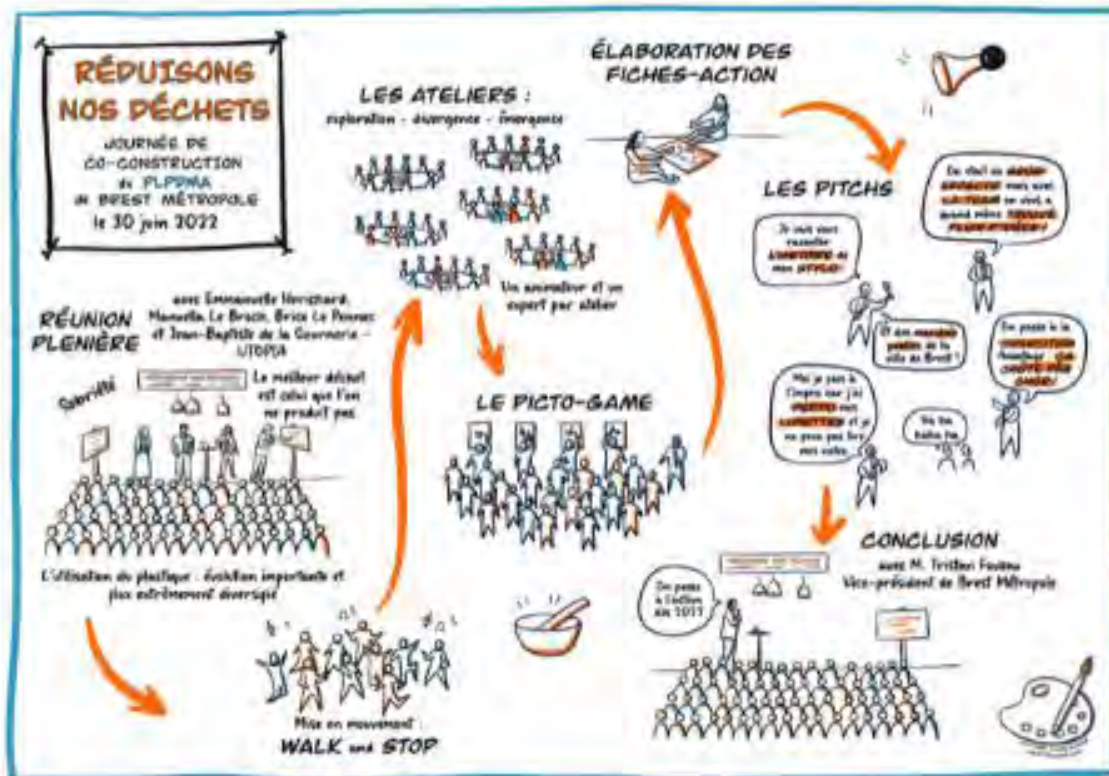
RÉDUISONS NOS DÉCHETS

JOURNÉE DE CO-CONSTRUCTION du PLPDMA de BREST MÉTROPOLE le 30 juin 2022

LES ATELIERS :
exploration - divergence - émergence

Un animateur et un expert par atelier

ÉLABORATION DES FICHES-ACTION

LES PITCHS

Je suis venu travailler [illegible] de mon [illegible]

Ce n'est ni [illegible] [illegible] mais une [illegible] au vivi, à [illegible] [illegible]

Et des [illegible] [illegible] de la ville de Brest !

On passe à la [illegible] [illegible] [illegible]

Moi je pars à l'imprimerie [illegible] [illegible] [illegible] et je ne peux pas lire mes notes.

Ha ha haha ha

RÉUNION PLENIÈRE
avec Emmanuelle Herichard, Manuella Le Brach, Brice Le Pennec et Jean-Baptiste de la Gournerie - UTOPIA

Sobriété

Le meilleur déchet est celui que l'on ne produit pas

L'utilisation du plastique : évolution importante et plus extrêmement diversifiée

LE PICTO-GAME

Mise en mouvement
WALK and STOP

CONCLUSION
avec M. Tristan Foveau
Vice-président de Brest Métropole

On passe à l'action dès 2023